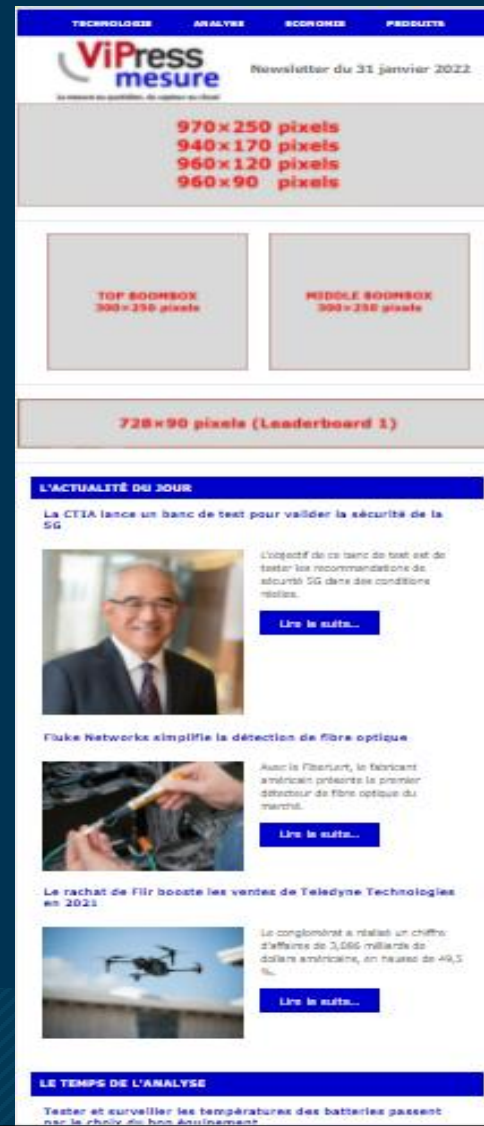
TECHNOLOGIE ANALYSE ECONOMIE PRODUITS

ViPress mesure

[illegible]

Newsletter du 31 janvier 2022

970×250 pixels
940×170 pixels
960×120 pixels
960×90 pixels

TOP BOOMBOX
300×250 pixels

MIDDLE BOOMBOX
300×250 pixels

728×90 pixels (Leaderboard 1)

L'ACTUALITÉ DU JOUR

La CTIA lance un banc de test pour valider la sécurité de la 5G

L'objectif de ce banc de test est de tester les recommandations de sécurité 5G dans des conditions réelles.

Lire la suite...

Fluke Networks simplifie la détection de fibre optique

Avec le FiberLert, le fabricant américain présente le premier détecteur de fibre optique du marché.

Lire la suite...

Le rachat de Flir booste les ventes de Teledyne Technologies en 2021

Le conglomérat a réalisé un chiffre d'affaires de 3,086 milliards de dollars américains, en hausse de 49,5 %.

Lire la suite...

LE TEMPS DE L'ANALYSE

Tester et surveiller les températures des batteries passent par le choix du bon équipement